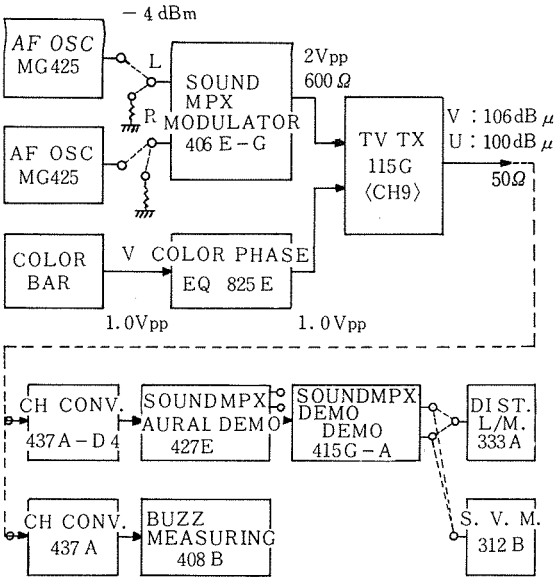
− 4 dBm

AF OSC
MG425

L

R

SOUND
MPX
MODULATOR
406 E − G

2Vpp
600 $\Omega$

TV TX
115G
〈CH9〉

V : 106 dB $\mu$
U : 100 dB $\mu$

50$\Omega$

AF OSC
MG425

COLOR
BAR

V

COLOR PHASE
EQ 825 E

1.0Vpp

1.0Vpp

CH CONV.
437 A − D 4

SOUNDMPX
AURAL DEMO
427E

SOUNDMPX
DEMO
DEMO
415G − A

DIST.
L/M.
333 A

CH CONV.
437 A

BUZZ
MEASURING
408 B

S. V. M.
312 B